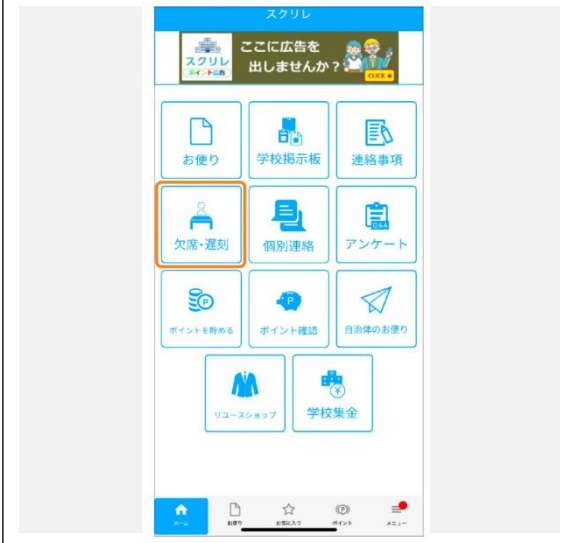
スクリレ

スクリレ
ポイント広告
ここに広告を出しませんか？
CLICK

お便り
学校掲示板
連絡事項
欠席・遅刻
個別連絡
アンケート
ポイントを貯める
ポイント確認
自治体のお便り
リユースショップ
学校集金

ホーム
お便り
お気に入り
ポイント
メニュー